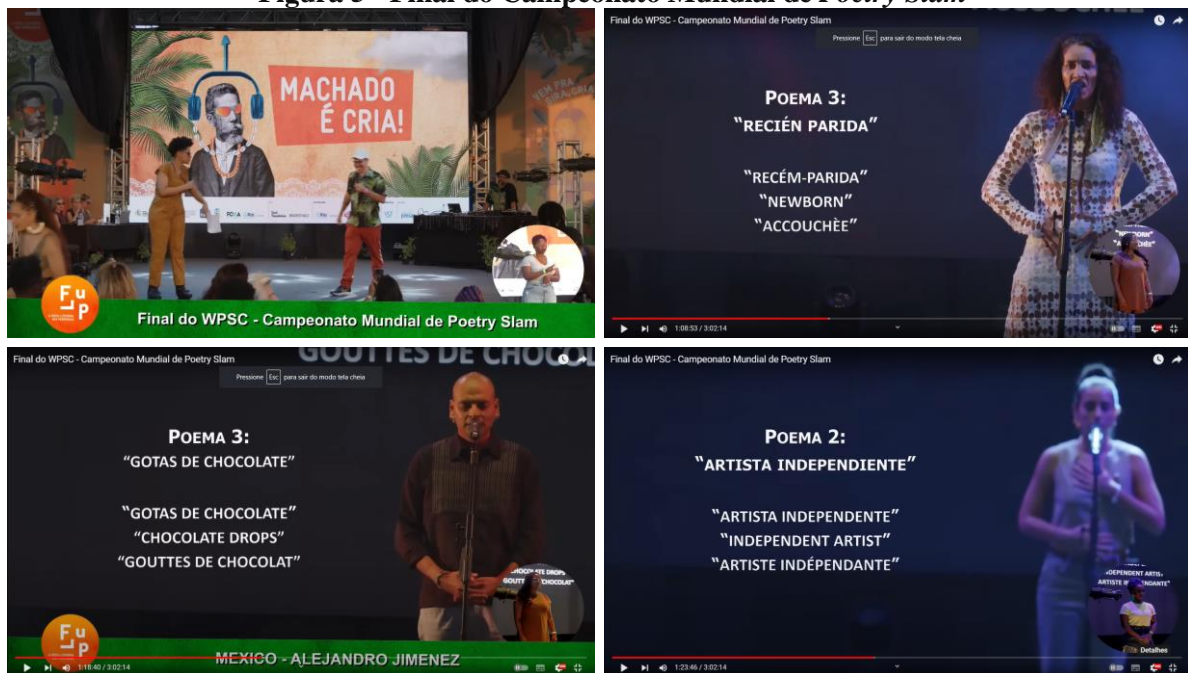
Figura 5 - Final do Campeonato Mundial de *Poetry Slam*

MACHADO É CRIA!

FLUP

Final do WPSC - Campeonato Mundial de Poetry Slam

Final do WPSC - Campeonato Mundial de Poetry Slam

Pressione Esc para sair do modo tela cheia

POEMA 3:
"RECIÉN PARIDA"

"RECÉM-PARIDA"
"NEWBORN"
"ACCOUCHÈE"

1:08:53 / 3:02:14

Final do WPSC - Campeonato Mundial de Poetry Slam

GOUTTES DE CHOCOL

Pressione Esc para sair do modo tela cheia

POEMA 3:
"GOTAS DE CHOCOLATE"

"GOTAS DE CHOCOLATE"
"CHOCOLATE DROPS"
"GOUTTES DE CHOCOLAT"

FLUP

MEXICO - ALEJANDRO JIMENEZ

1:18:40 / 3:02:14

Final do WPSC - Campeonato Mundial de Poetry Slam

POEMA 2:
"ARTISTA INDEPENDIENTE"

"ARTISTA INDEPENDENTE"
"INDEPENDENT ARTIST"
"ARTISTE INDÉPENDANTE"

1:23:46 / 3:02:14

Detalhes